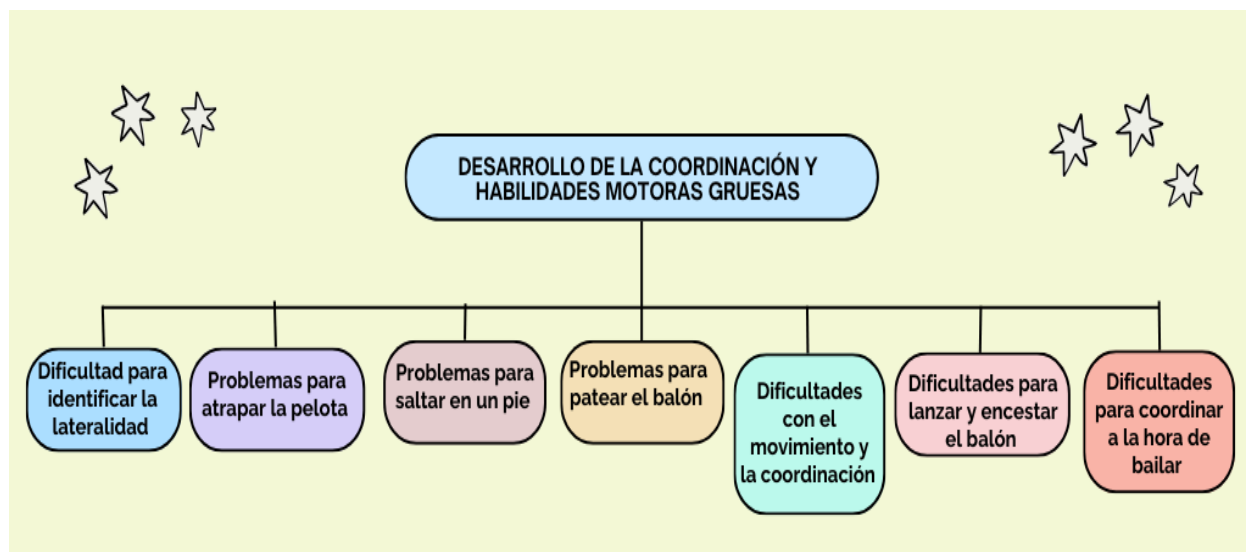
DESARROLLO DE LA COORDINACIÓN Y HABILIDADES MOTORAS GRUESAS

Dificultad para identificar la lateralidad

Problemas para atrapar la pelota

Problemas para saltar en un pie

Problemas para patear el balón

Dificultades con el movimiento y la coordinación

Dificultades para lanzar y encestar el balón

Dificultades para coordinar a la hora de bailar